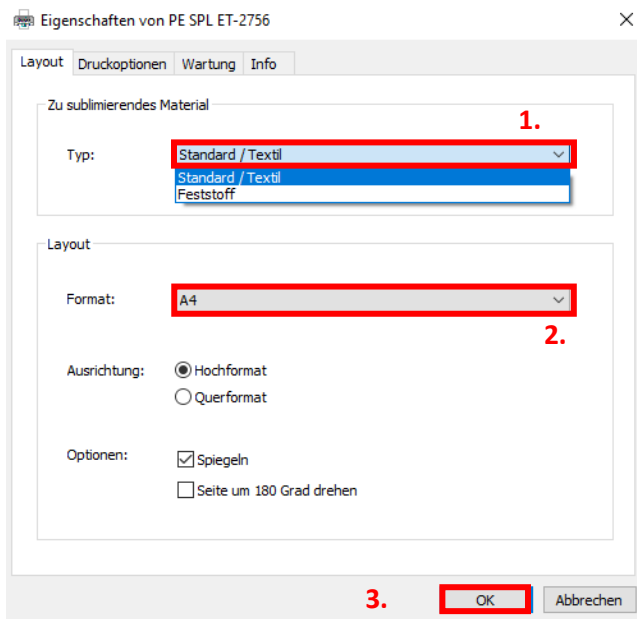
Eigenschaften von PE SPL ET-2756

×

Layout | Druckoptionen | Wartung | Info

Zu sublimierendes Material

1.

Typ: Standard / Textil

Standard / Textil
Feststoff

Layout

Format: A4

2.

Ausrichtung: Hochformat
Querformat

Optionen: Spiegeln
Seite um 180 Grad drehen

3.

OK

Abbrechen